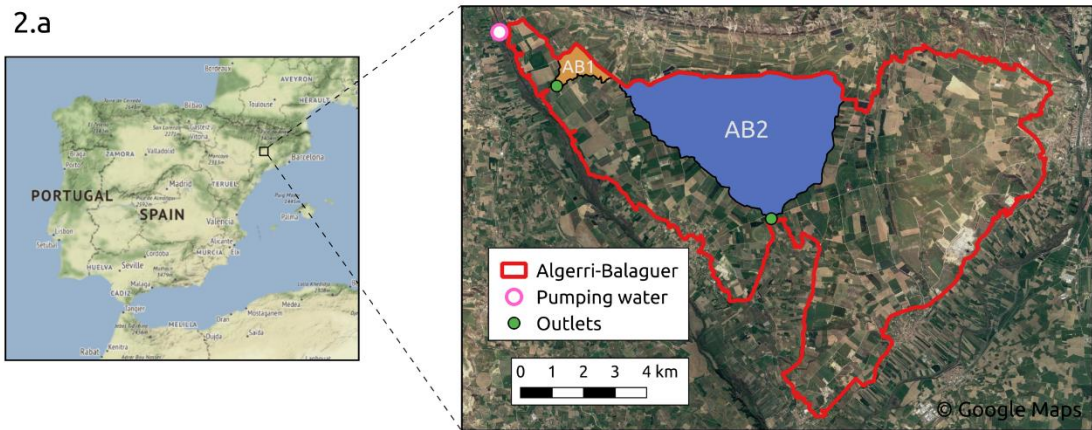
2.a

Bordeaux
AVEYRON
Toulouse
HERAULT
ZAMORA
Valladolid
Barcelona
PORTUGAL
SPAIN
Madrid
TERUEL
Valencia
Palma
Lisbon
Alicante
Seville
Cordoba
MURCIA
HUELVA
CADIZ
Tangier
Melilla
Rabat
Oujda

AB1
AB2

Algerri-Balaguer
Pumping water
Outlets

0 1 2 3 4 km

© Google Maps